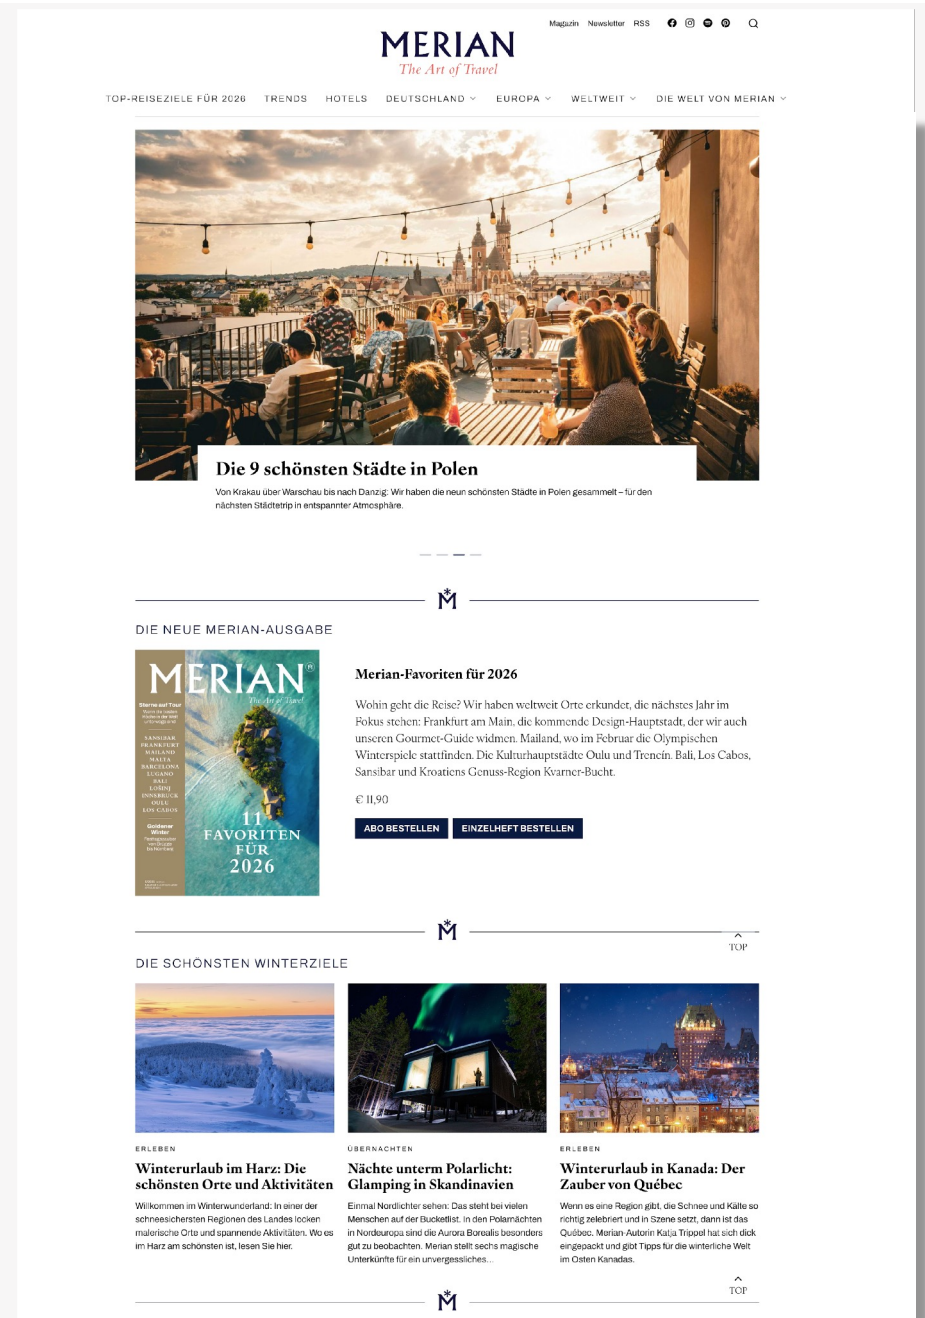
Magazin Newsletter RSS

MERIAN
The Art of Travel

TOP-REISEZIELE FÜR 2026 TRENDS HOTELS DEUTSCHLAND EUROPA WELTWEIT DIE WELT VON MERIAN

Die 9 schönsten Städte in Polen

Von Krakau über Warschau bis nach Danzig: Wir haben die neun schönsten Städte in Polen gesammelt – für den nächsten Städtetrip in entspannter Atmosphäre.

DIE NEUE MERIAN-AUSGABE

MERIAN
The Art of Travel
Sterne auf Tour
SANSIBAR
FRANKFURT
MAILAND
MALTA
BARCELONA
LUGANO
BALI
LOŠINJ
INNSBRUCK
OULU
LOS CABOS
Goldener Winter
11 FAVORITEN FÜR 2026

Merian-Favoriten für 2026

Wohin geht die Reise? Wir haben weltweit Orte erkundet, die nächstes Jahr im Fokus stehen: Frankfurt am Main, die kommende Design-Hauptstadt, der wir auch unseren Gourmet-Guide widmen. Mailand, wo im Februar die Olympischen Winterspiele stattfinden. Die Kulturhauptstädte Oulu und Trenčín. Bali, Los Cabos, Sansibar und Kroatiens Genuss-Region Kvarner-Bucht.

€ 11,90

ABO BESTELLEN EINZELHEFT BESTELLEN

TOP

DIE SCHÖNSTEN WINTERZIELE

ERLEBEN
Winterurlaub im Harz: Die schönsten Orte und Aktivitäten
Willkommen im Winterwunderland: In einer der schneesichersten Regionen des Landes locken malerische Orte und spannende Aktivitäten. Wo es im Harz am schönsten ist, lesen Sie hier.

ÜBERNACHTEN
Nächte unterm Polarlicht: Glamping in Skandinavien
Einmal Nordlichter sehen: Das steht bei vielen Menschen auf der Bucketlist. In den Polarnächten in Nordeuropa sind die Aurora Borealis besonders gut zu beobachten. Merian stellt sechs magische Unterkünfte für ein unvergessliches...

ERLEBEN
Winterurlaub in Kanada: Der Zauber von Québec
Wenn es eine Region gibt, die Schnee und Kälte so richtig zelebriert und in Szene setzt, dann ist das Québec. Merian-Autorin Katja Trippel hat sich dick eingepackt und gibt Tipps für die winterliche Welt im Osten Kanadas.

TOP